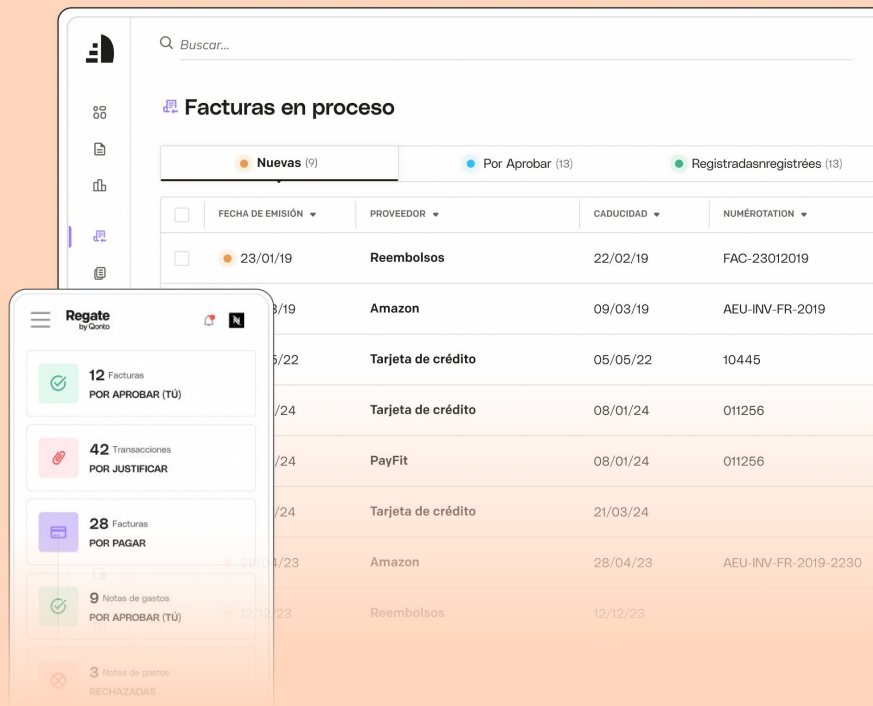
Buscar...

Facturas en proceso

Nuevas (9) | Por Aprobar (13) | Registradasnregistrées (13)

| | FECHA DE EMISIÓN | PROVEEDOR | CADUCIDAD | NUMÉROTATION |
|---|---|---|---|---|
| | 23/01/19 | Reembolsos | 22/02/19 | FAC-23012019 |
| | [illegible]/19 | Amazon | 09/03/19 | AEU-INV-FR-2019 |
| | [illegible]5/22 | Tarjeta de crédito | 05/05/22 | 10445 |
| | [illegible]/24 | Tarjeta de crédito | 08/01/24 | 011256 |
| | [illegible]/24 | PayFit | 08/01/24 | 011256 |
| | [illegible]/24 | Tarjeta de crédito | 21/03/24 | |
| | 28/04/23 | Amazon | 28/04/23 | AEU-INV-FR-2019-2230 |
| | 12/12/23 | Reembolsos | 12/12/23 | |

Regate by Qonto

12 Facturas
POR APROBAR (TÚ)

42 Transacciones
POR JUSTIFICAR

28 Facturas
POR PAGAR

9 Notas de gastos
POR APROBAR (TÚ)

3 Notas de gastos
RECHAZADAS